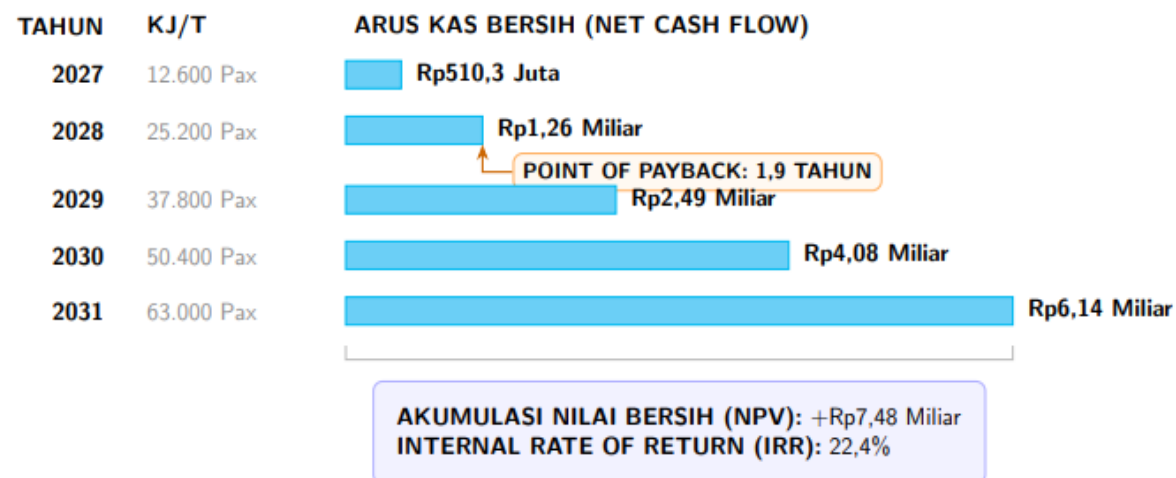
| TAHUN | KJ/T | ARUS KAS BERSIH (NET CASH FLOW) |
|---|---|---|
| 2027 | 12.600 Pax | Rp510,3 Juta |
| 2028 | 25.200 Pax | Rp1,26 Miliar |
| 2029 | 37.800 Pax | Rp2,49 Miliar |
| 2030 | 50.400 Pax | Rp4,08 Miliar |
| 2031 | 63.000 Pax | Rp6,14 Miliar |

POINT OF PAYBACK: 1,9 TAHUN

AKUMULASI NILAI BERSIH (NPV): +Rp7,48 Miliar
INTERNAL RATE OF RETURN (IRR): 22,4%